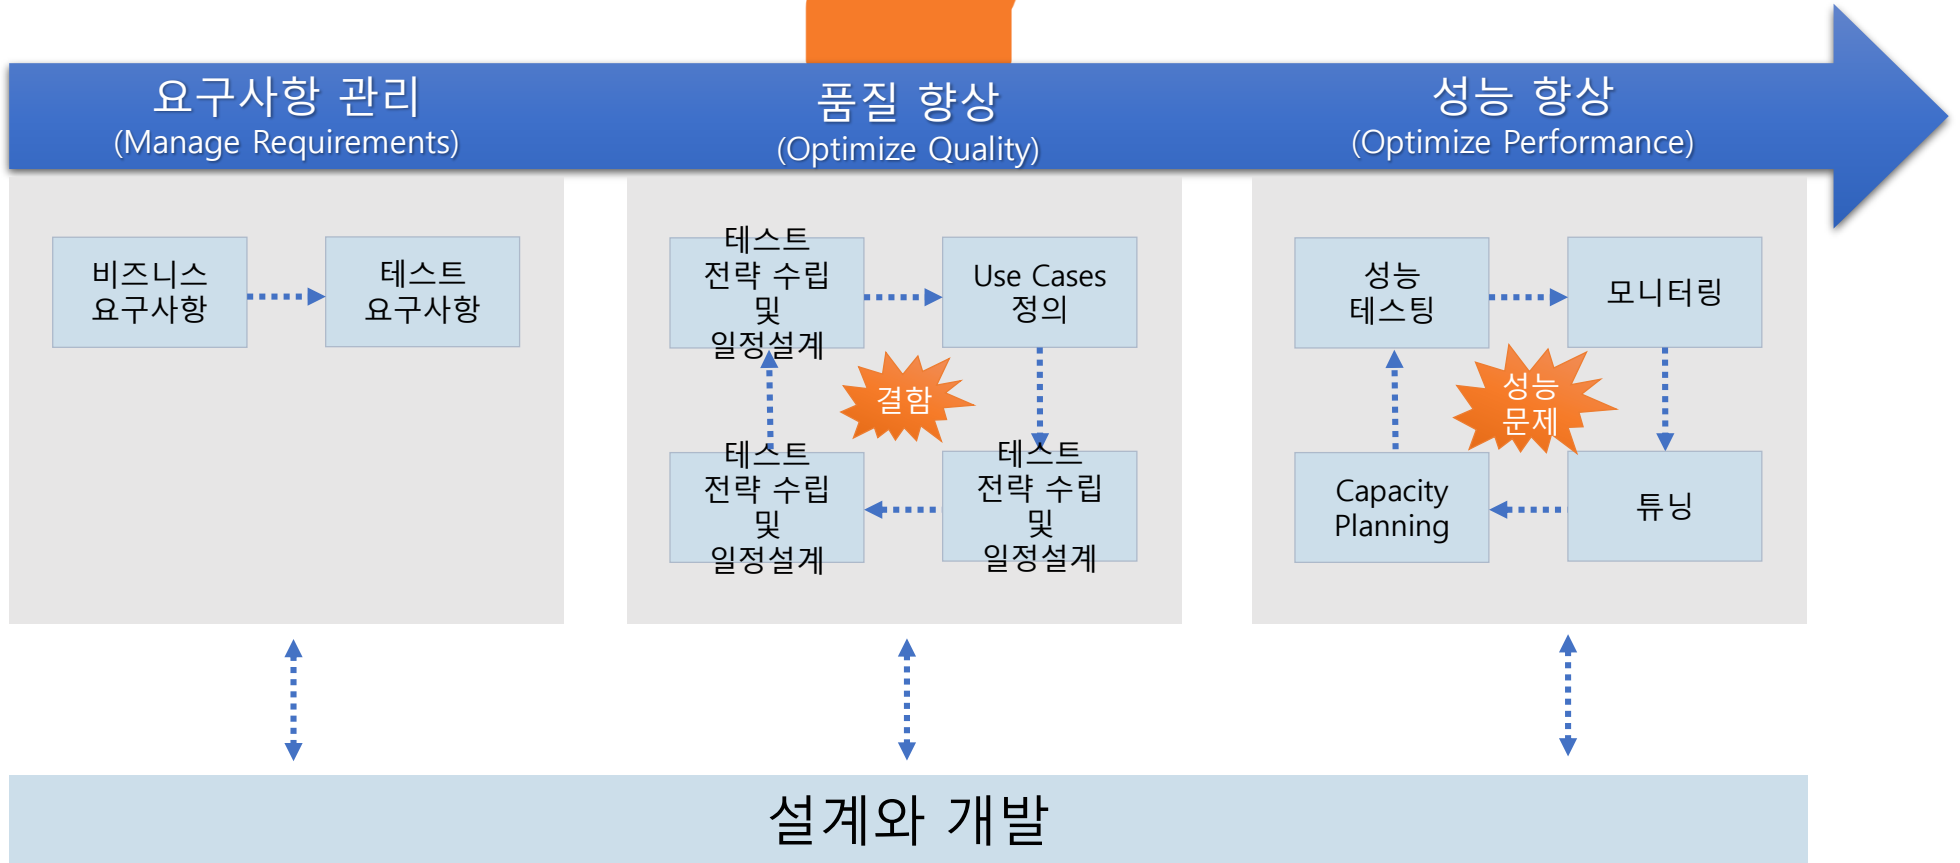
요구사항 관리
(Manage Requirements)

품질 향상
(Optimize Quality)

성능 향상
(Optimize Performance)

비즈니스
요구사항

테스트
요구사항

테스트
전략 수립
및
일정설계

Use Cases
정의

결함

테스트
전략 수립
및
일정설계

테스트
전략 수립
및
일정설계

성능
테스팅

모니터링

성능
문제

Capacity
Planning

튜닝

설계와 개발